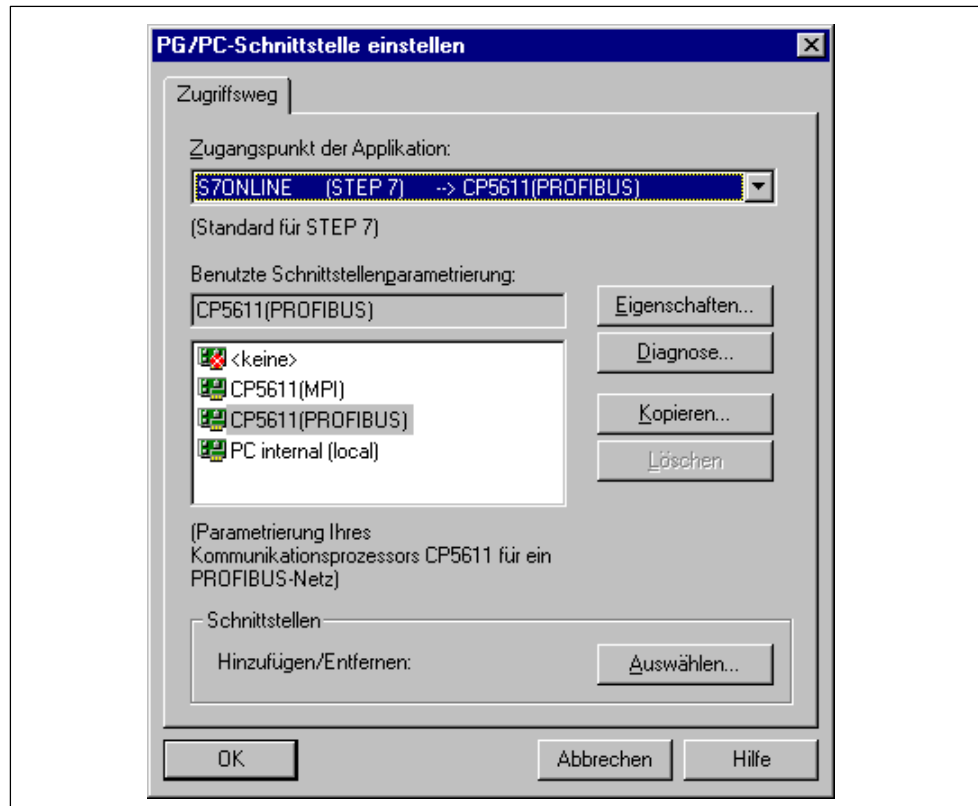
PG/PC-Schnittstelle einstellen

Zugriffsweg

Zugangspunkt der Applikation:

S7ONLINE (STEP 7) --> CP5611(PROFIBUS)

(Standard für STEP 7)

Benutzte Schnittstellenparametrierung:

CP5611(PROFIBUS)

Eigenschaften...

Diagnose...

<keine>
CP5611(MPI)
CP5611(PROFIBUS)
PC internal (local)

Kopieren...

Löschen

(Parametrierung Ihres Kommunikationsprozessors CP5611 für ein PROFIBUS-Netz)

Schnittstellen

Hinzufügen/Entfernen:

Auswählen...

OK

Abbrechen

Hilfe